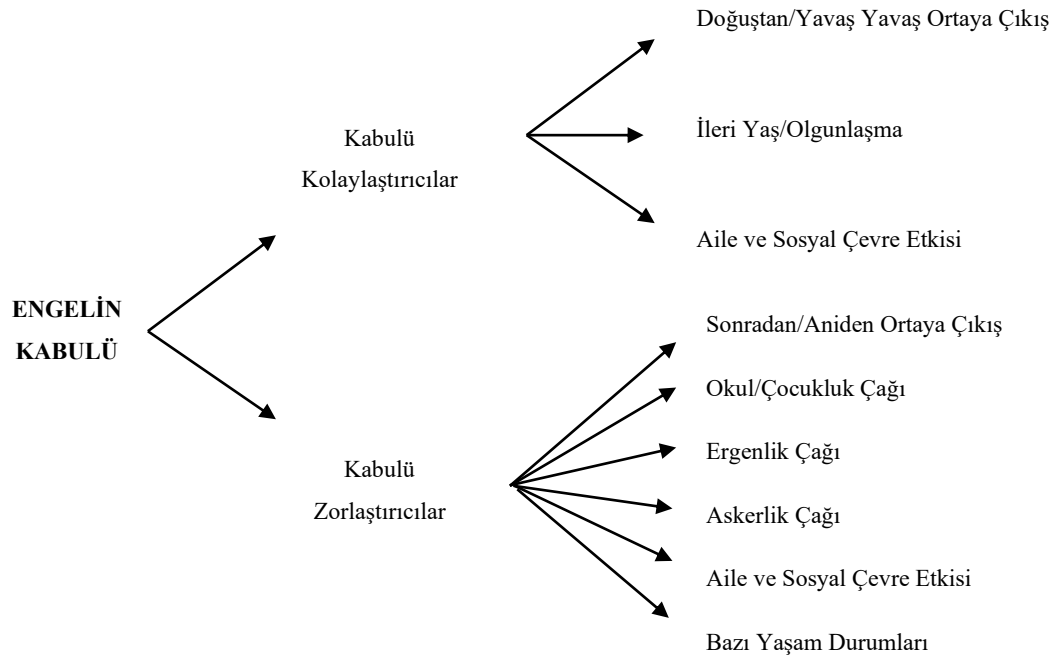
ENGELİN KABULÜ

Kabulü Kolaylaştırıcılar

Doğuştan/Yavaş Yavaş Ortaya Çıkış

İleri Yaş/Olgunlaşma

Aile ve Sosyal Çevre Etkisi

Kabulü Zorlaştırıcılar

Sonradan/Aniden Ortaya Çıkış

Okul/Çocukluk Çağı

Ergenlik Çağı

Askerlik Çağı

Aile ve Sosyal Çevre Etkisi

Bazı Yaşam Durumları